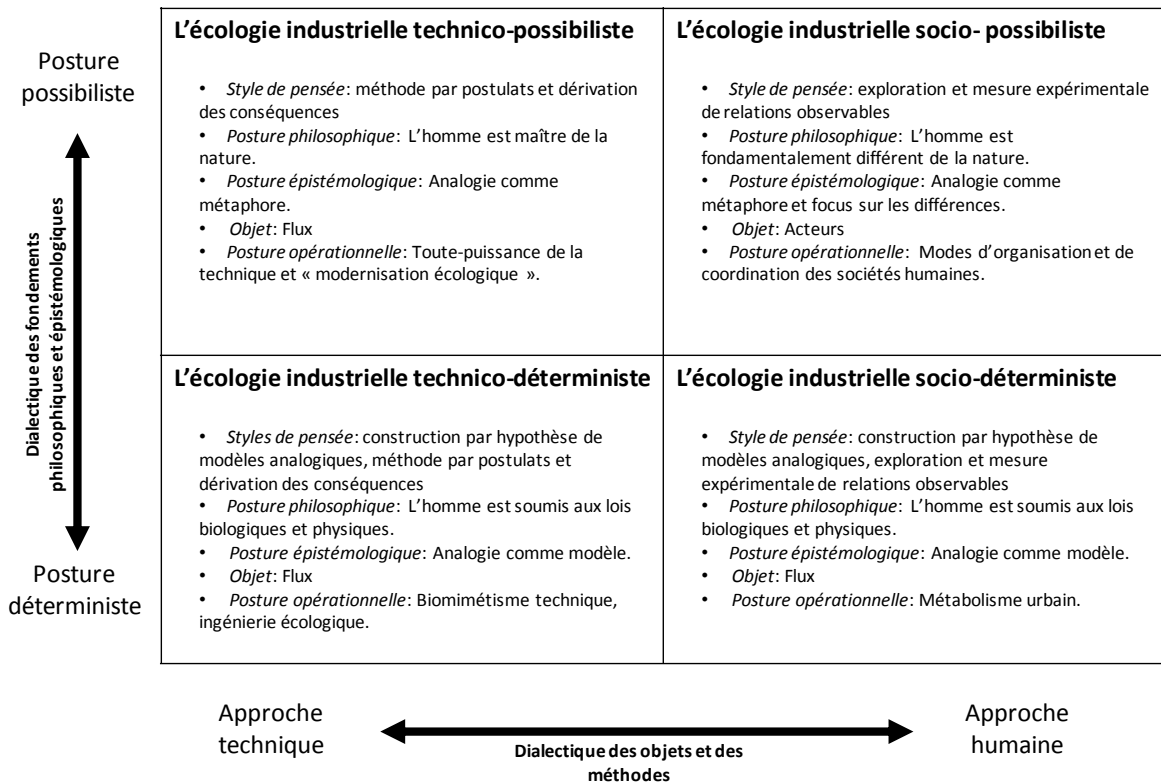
Posture possibiliste

Dialectique des fondements philosophiques et épistémologiques

Posture déterministe

| L'écologie industrielle technico-possibiliste | L'écologie industrielle socio- possibiliste |
|---|---|
| • *Style de pensée*: méthode par postulats et dérivation des conséquences • *Posture philosophique*: L'homme est maître de la nature. • *Posture épistémologique*: Analogie comme métaphore. • *Objet*: Flux • *Posture opérationnelle*: Toute-puissance de la technique et « modernisation écologique ». | • *Style de pensée*: exploration et mesure expérimentale de relations observables • *Posture philosophique*: L'homme est fondamentalement différent de la nature. • *Posture épistémologique*: Analogie comme métaphore et focus sur les différences. • *Objet*: Acteurs • *Posture opérationnelle*: Modes d'organisation et de coordination des sociétés humaines. |
| **L'écologie industrielle technico-déterministe** | **L'écologie industrielle socio-déterministe** |
| • *Styles de pensée*: construction par hypothèse de modèles analogiques, méthode par postulats et dérivation des conséquences • *Posture philosophique*: L'homme est soumis aux lois biologiques et physiques. • *Posture épistémologique*: Analogie comme modèle. • *Objet*: Flux • *Posture opérationnelle*: Biomimétisme technique, ingénierie écologique. | • *Style de pensée*: construction par hypothèse de modèles analogiques, exploration et mesure expérimentale de relations observables • *Posture philosophique*: L'homme est soumis aux lois biologiques et physiques. • *Posture épistémologique*: Analogie comme modèle. • *Objet*: Flux • *Posture opérationnelle*: Métabolisme urbain. |

Approche technique

Dialectique des objets et des méthodes

Approche humaine